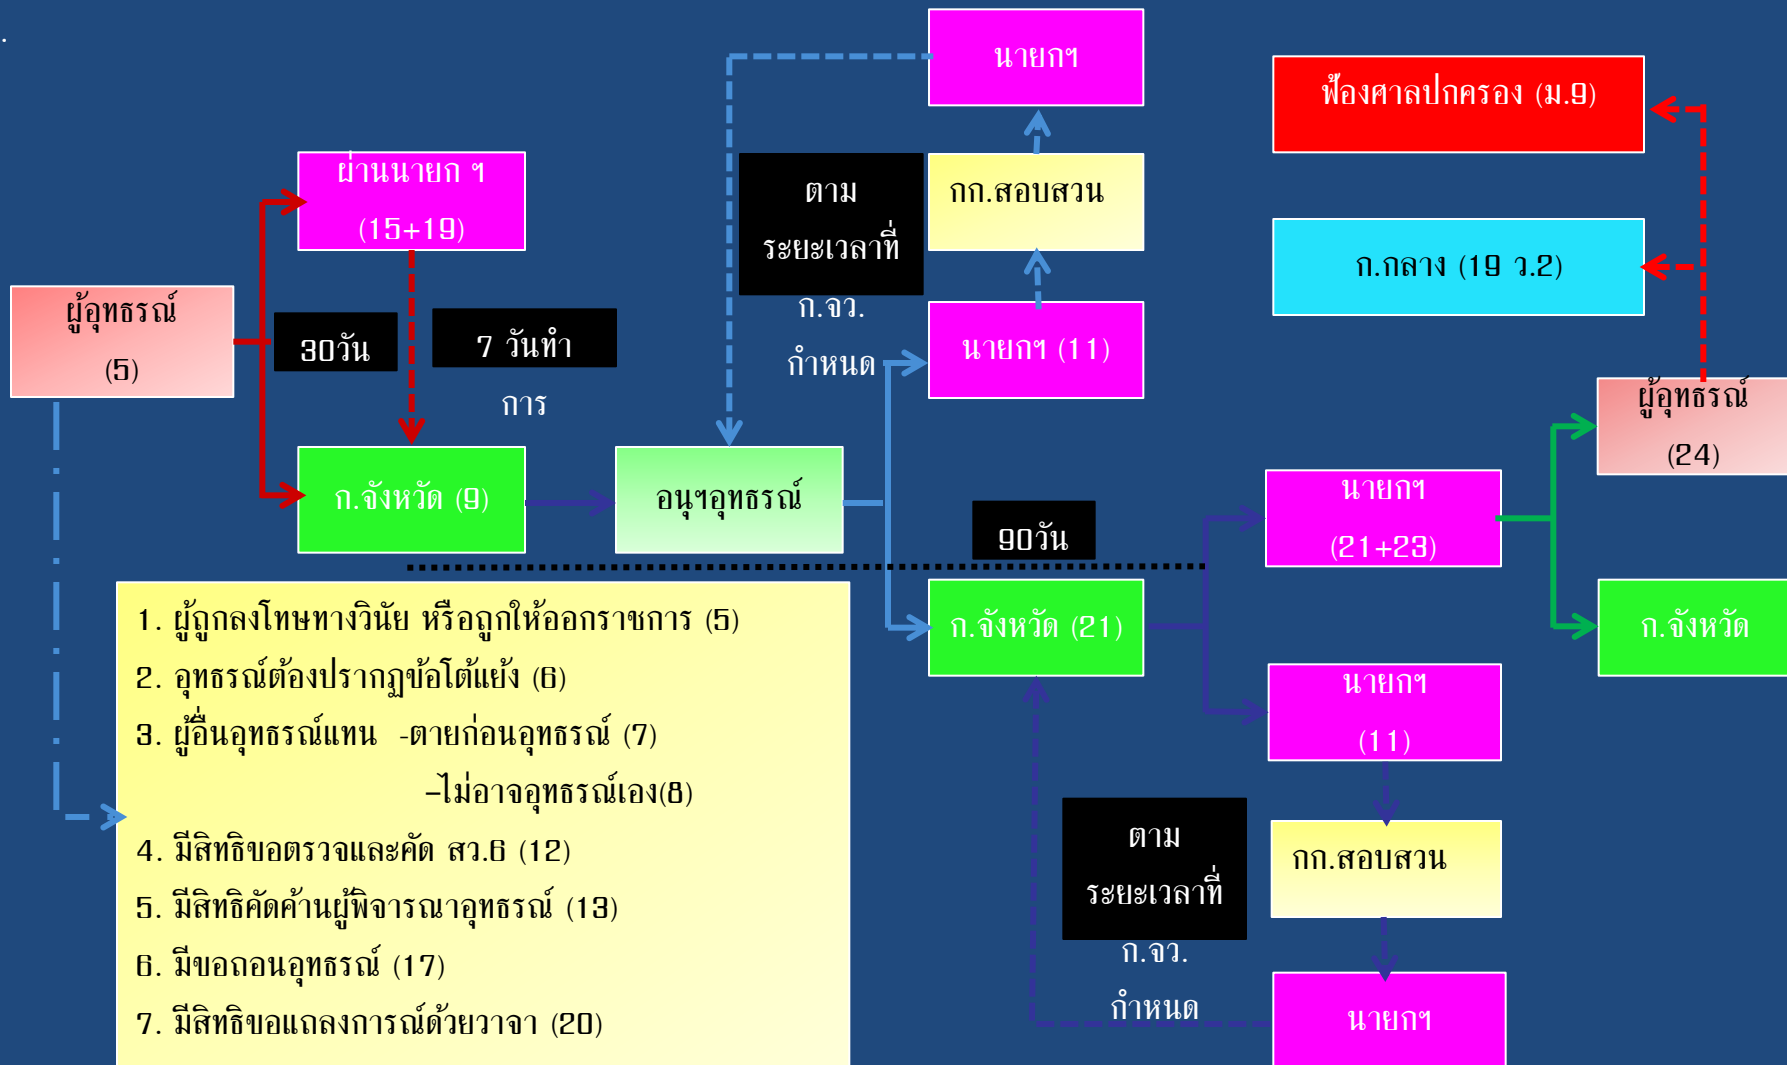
นายกฯ

ฟ้องศาลปกครอง (ม.9)

ผ่านนายก ฯ (15+19)

ตาม ระยะเวลาที่ ก.จว. กำหนด

กก.สอบสวน

ก.กลาง (19 ว.2)

ผู้อุทธรณ์ (5)

30วัน

7 วันทำการ

นายกฯ (11)

ผู้อุทธรณ์ (24)

ก.จังหวัด (9)

อนุฯอุทธรณ์

นายกฯ (21+23)

90วัน

ก.จังหวัด (21)

ก.จังหวัด

1. ผู้ถูกลงโทษทางวินัย หรือถูกให้ออกราชการ (5)
2. อุทธรณ์ต้องปรากฏข้อโต้แย้ง (6)
3. ผู้อื่นอุทธรณ์แทน -ตายก่อนอุทธรณ์ (7)
-ไม่อาจอุทธรณ์เอง(8)
4. มีสิทธิขอตรวจและคัด สว.6 (12)
5. มีสิทธิคัดค้านผู้พิจารณาอุทธรณ์ (13)
6. มีขอถอนอุทธรณ์ (17)
7. มีสิทธิขอแถลงการณ์ด้วยวาจา (20)

นายกฯ (11)

ตาม ระยะเวลาที่ ก.จว. กำหนด

กก.สอบสวน

นายกฯ